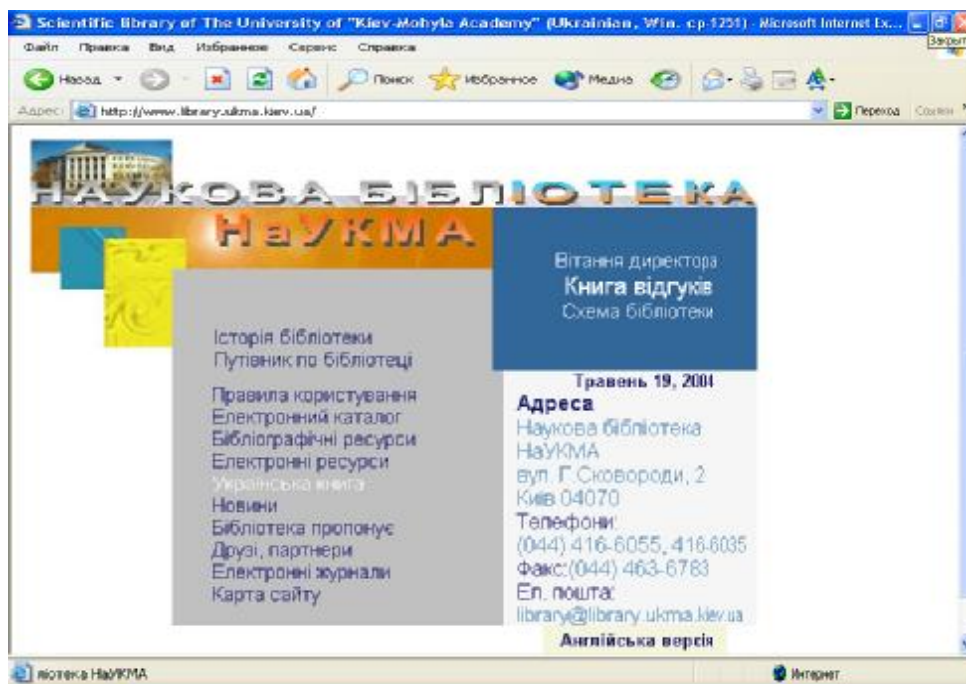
Scientific library of The University of "Kiev-Mohyla Academy" (Ukrainian, Win. cp-1251) - Microsoft Internet Ex...

Закрыть

Файл Правка Вид Избранное Сервис Справка

Назад Поиск Избранное Медиа

Адрес http://www.library.ukma.kiev.ua/ Переход Ссылки

НАУКОВА БІБЛІОТЕКА

НаУКМА

Вітання директора
Книга відгуків
Схема бібліотеки

Історія бібліотеки
Путівник по бібліотеці

Правила користування
Електронний каталог
Бібліографічні ресурси
Електронні ресурси
Українська книга
Новини
Бібліотека пропонує
Друзі, партнери
Електронні журнали
Карта сайту

Травень 19, 2004

Адреса
Наукова бібліотека НаУКМА
вул. Г.Сковороди, 2
Київ 04070
Телефони:
(044) 416-6055, 416-6035
Факс:(044) 463-6783
Ел. пошта:
library@library.ukma.kiev.ua

Англійська версія

ліотека НаУКМА

Интернет